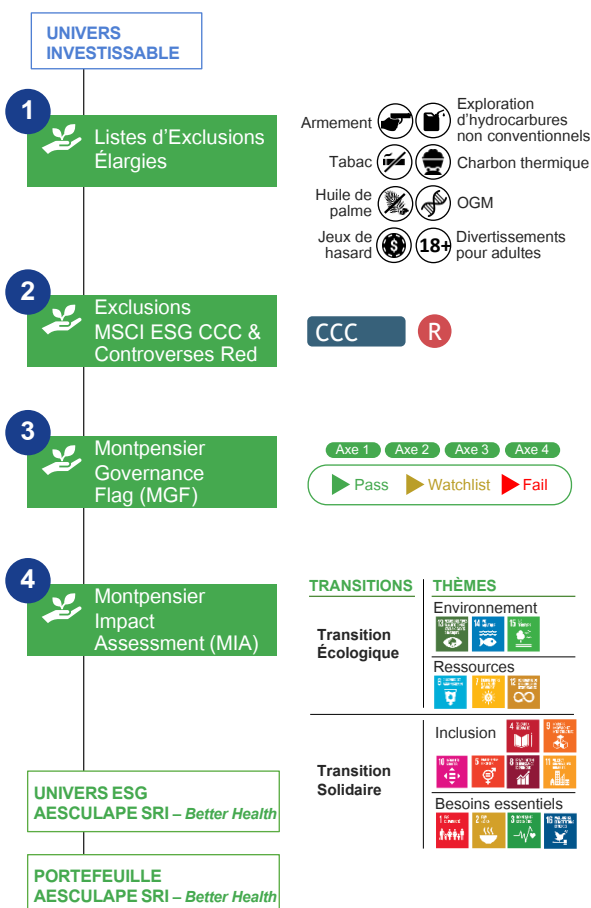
UNIVERS INVESTISSABLE

1 Listes d'Exclusions Élargies

Armement
Exploration d'hydrocarbures non conventionnels
Tabac
Charbon thermique
Huile de palme
OGM
Jeux de hasard
18+
Divertissements pour adultes

2 Exclusions MSCI ESG CCC & Controverses Red

CCC
R

3 Montpensier Governance Flag (MGF)

Axe 1 Axe 2 Axe 3 Axe 4
Pass Watchlist Fail

4 Montpensier Impact Assessment (MIA)

| TRANSITIONS | THÈMES |
|---|---|
| Transition Écologique | Environnement |
| | Ressources |
| Transition Solidaire | Inclusion |
| | Besoins essentiels |

UNIVERS ESG AESCULAPE SRI – Better Health

PORTEFEUILLE AESCULAPE SRI – Better Health